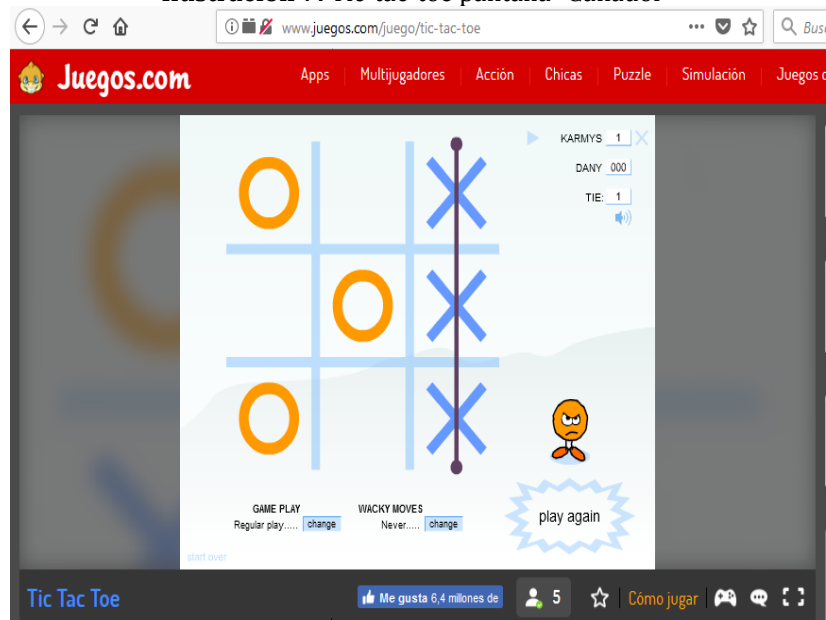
Ilustración 7: Tic tac toe pantalla "Ganador"

www.juegos.com/juego/tic-tac-toe

Busc

Juegos.com

Apps | Multijugadores | Acción | Chicas | Puzzle | Simulación | Juegos d

KARMYS 1

DANY 000

TIE: 1

GAME PLAY
Regular play..... change

WACKY MOVES
Never..... change

play again

start over

Tic Tac Toe

Me gusta 6,4 millones de

5

Cómo jugar